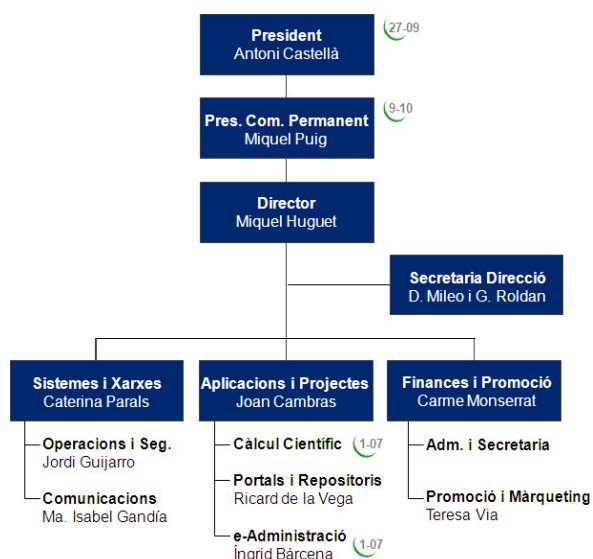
President
Antoni Castellà
27-09

Pres. Com. Permanent
Miquel Puig
9-10

Director
Miquel Huguet

Secretaria Direcció
D. Mileo i G. Roldan

Sistemes i Xarxes
Caterina Parals

Operacions i Seg.
Jordi Guijarro

Comunicacions
Ma. Isabel Gandía

Aplicacions i Projectes
Joan Cambras

Càlcul Científic
1-07

Portals i Repositoris
Ricard de la Vega

e-Administració
Íngrid Bàrcena
1-07

Finances i Promoció
Carme Monserrat

Adm. i Secretaria

Promoció i Màrqueting
Teresa Via